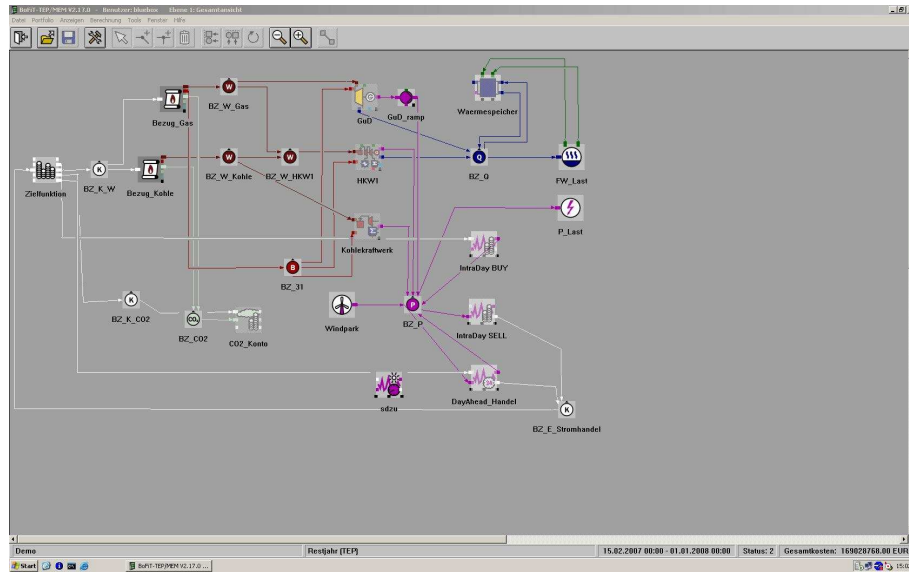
BoFiT-TEP/MEM V2.17.0 - Benutzer: bluebox Ebene 1: Gesamtansicht
Datei Portfolio Anzeigen Berechnung Tools Fenster Hilfe

Bezug_Gas
BZ_W_Gas
GuD
GuD_ramp
Waermespeicher
Zielfunktion
K
BZ_K_W
Bezug_Kohle
BZ_W_Kohle
BZ_W_HKW1
HKW1
Q
BZ_Q
FW_Last
P_Last
Kohlekraftwerk
IntraDay BUY
B
BZ_31
K
BZ_K_CO2
Windpark
P
BZ_P
IntraDay SELL
CO2
BZ_CO2
CO2_Konto
sdzu
DayAhead_Handel
K
BZ_E_Stromhandel

Demo
Restjahr (TEP)
15.02.2007 00:00 - 01.01.2008 00:00
Status: 2
Gesamtkosten: 169028768.00 EUR
Start
BoFiT-TEP/MEM V2.17.0 ...
15:0